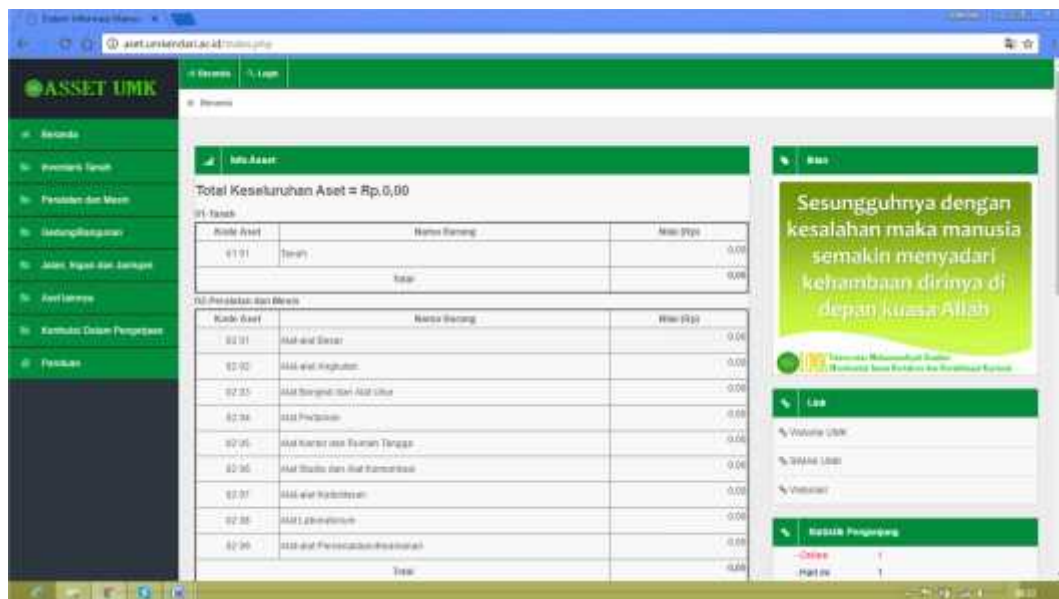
Sistem Informasi Manaj... ×

aset.umkendari.ac.id/index.php

ASSET UMK

Beranda | Login

Beranda

Beranda

Inventaris Tanah

Peralatan dan Mesin

Gedung/Bangunan

Jalan, Irigasi dan Jaringan

Aset Lainnya

Konstruksi Dalam Pengerjaan

Panduan

Info Asset

Total Keseluruhan Aset = Rp.0,00

01-Tanah

| Kode Aset | Nama Barang | Nilai (Rp) |
|---|---|---|
| 01.01 | Tanah | 0,00 |
| | Total | 0,00 |

02-Peralatan dan Mesin

| Kode Aset | Nama Barang | Nilai (Rp) |
|---|---|---|
| 02.01 | Alat-alat Besar | 0,00 |
| 02.02 | Alat-alat Angkutan | 0,00 |
| 02.03 | Alat Bengkel dan Alat Ukur | 0,00 |
| 02.04 | Alat Pertanian | 0,00 |
| 02.05 | Alat Kantor dan Rumah Tangga | 0,00 |
| 02.06 | Alat Studio dan Alat Komunikasi | 0,00 |
| 02.07 | Alat-alat Kedokteran | 0,00 |
| 02.08 | Alat Laboratorium | 0,00 |
| 02.09 | Alat-alat Persenjataan/Keamanan | 0,00 |
| | Total | 0,00 |

Iklan

Sesungguhnya dengan kesalahan maka manusia semakin menyadari kehambaan dirinya di depan kuasa Allah

Universitas Muhammadiyah Kendari
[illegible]

Link

Website UMK

Siakad UMK

Webmail

Statistik Pengunjung

Online 1

Hari ini 1